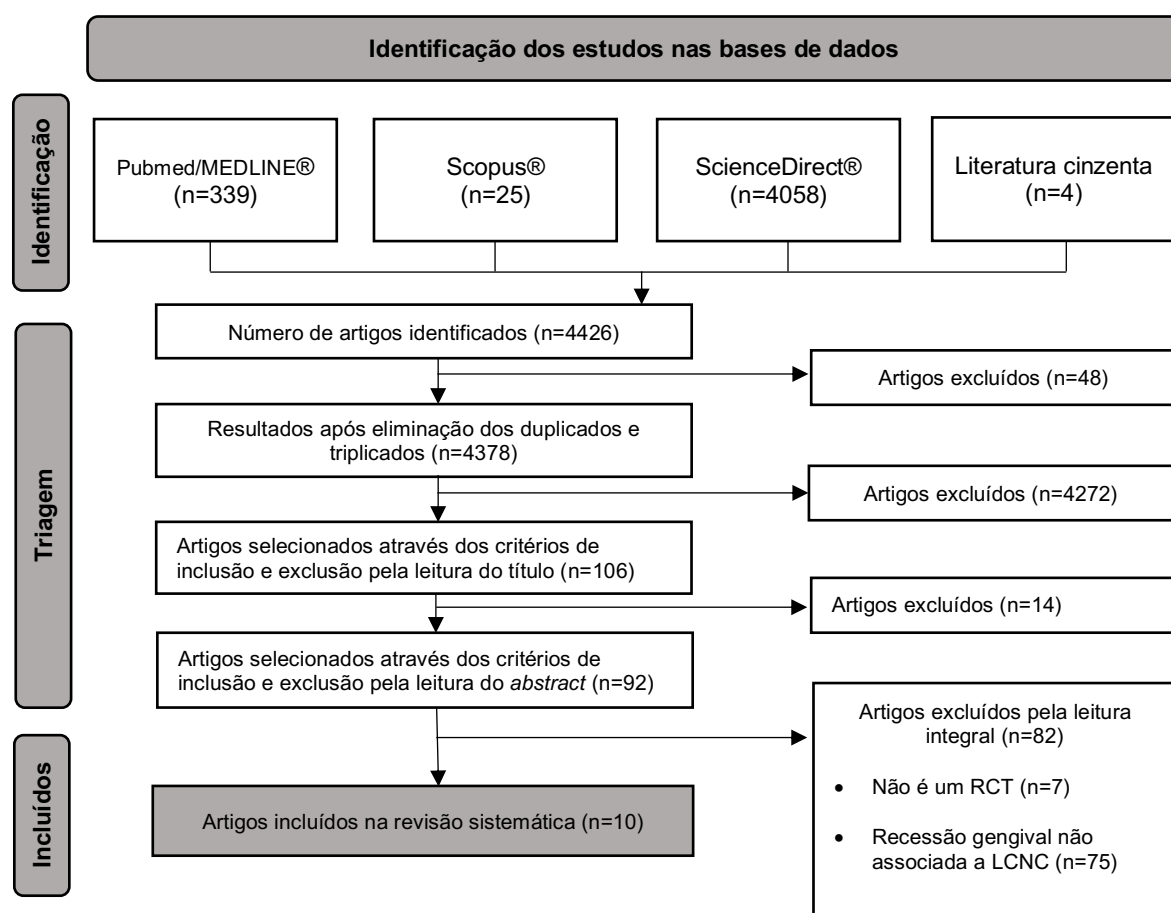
Identificação dos estudos nas bases de dados

Identificação

Pubmed/MEDLINE®
(n=339)

Scopus®
(n=25)

ScienceDirect®
(n=4058)

Literatura cinzenta
(n=4)

Triagem

Número de artigos identificados (n=4426)

Artigos excluídos (n=48)

Resultados após eliminação dos duplicados e triplicados (n=4378)

Artigos excluídos (n=4272)

Artigos selecionados através dos critérios de inclusão e exclusão pela leitura do título (n=106)

Artigos excluídos (n=14)

Artigos selecionados através dos critérios de inclusão e exclusão pela leitura do *abstract* (n=92)

Incluídos

Artigos excluídos pela leitura integral (n=82)

- Não é um RCT (n=7)
- Recessão gengival não associada a LCNC (n=75)

Artigos incluídos na revisão sistemática (n=10)